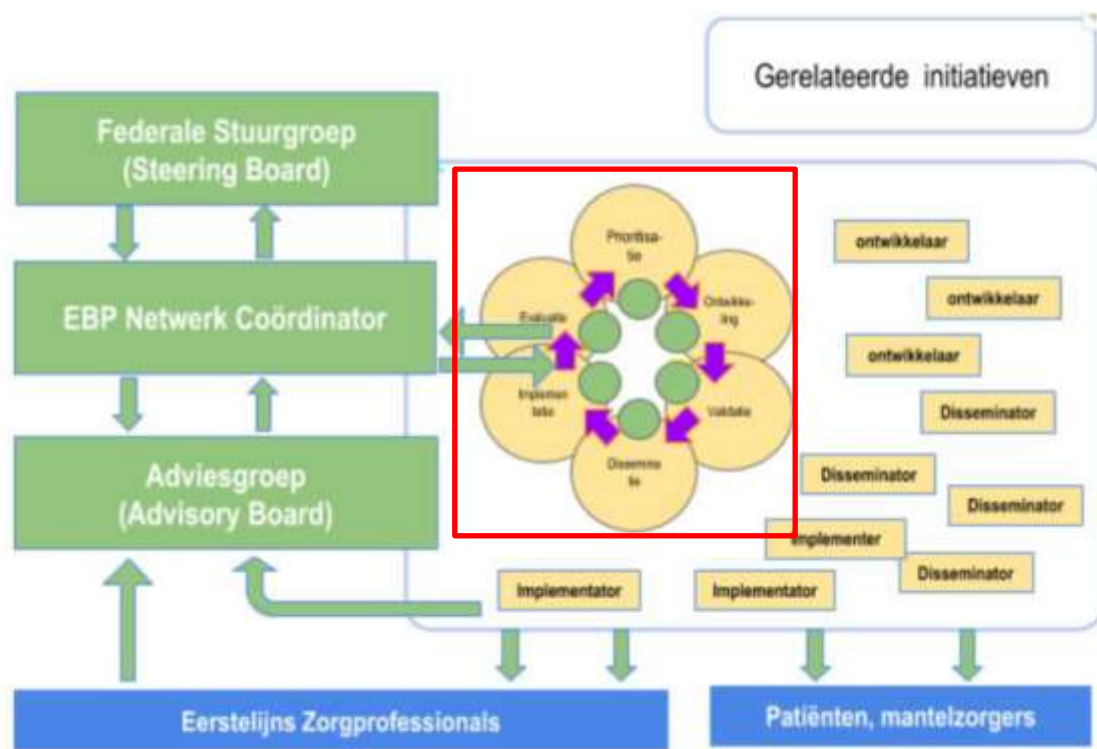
Gerelateerde initiatieven

Federale Stuurgroep
(Steering Board)

EBP Netwerk Coördinator

Adviesgroep
(Advisory Board)

Prioritisatie

Ontwikkeling

Validatie

Disseminatie

Implementatie

Evaluatie

ontwikkelaar

ontwikkelaar

ontwikkelaar

Disseminator

Disseminator

Disseminator

Implementer

Disseminator

Implementator

Implementator

Eerstelijns Zorgprofessionals

Patiënten, mantelzorgers